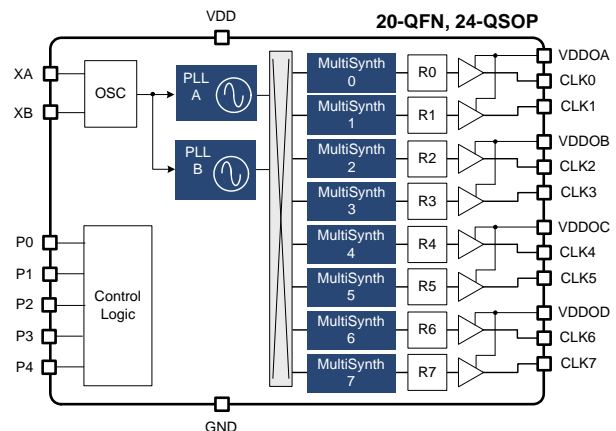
VDD

20-QFN, 24-QSOP

XA

XB

OSC

PLL A

PLL B

P0

P1

P2

P3

P4

Control Logic

MultiSynth 0

MultiSynth 1

MultiSynth 2

MultiSynth 3

MultiSynth 4

MultiSynth 5

MultiSynth 6

MultiSynth 7

R0

R1

R2

R3

R4

R5

R6

R7

VDDOA

CLK0

CLK1

VDDOB

CLK2

CLK3

VDDOC

CLK4

CLK5

VDDOD

CLK6

CLK7

GND